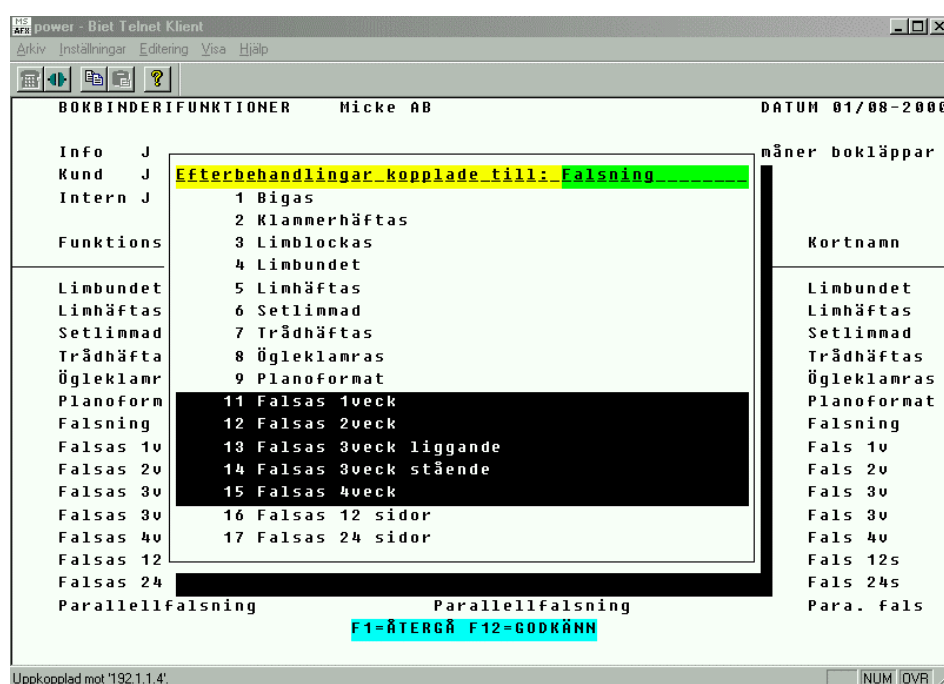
power - Biet Telnet Klient

Arkiv Inställningar Editering Visa Hjälp

BOKBINDERIFUNKTIONER Micke AB DATUM 01/08-2000

Info J
Kund J
Intern J

måner bokläppar

Funktions

Kortnamn

Efterbehandlingar kopplade till: Falsning

1 Bigas
2 Klammerhäftas
3 Limblockas
4 Limbundet
5 Limhäftas
6 Setlimmad
7 Trådhäftas
8 Ögleklamras
9 Planoformat
11 Falsas 1veck
12 Falsas 2veck
13 Falsas 3veck liggande
14 Falsas 3veck stående
15 Falsas 4veck
16 Falsas 12 sidor
17 Falsas 24 sidor

Limbundet
Limhäftas
Setlimmad
Trådhäfta
Ögleklamr
Planoform
Falsning
Falsas 1v
Falsas 2v
Falsas 3v
Falsas 3v
Falsas 4v
Falsas 12
Falsas 24
Parallellfalsning Parallellfalsning

Limbundet
Limhäftas
Setlimmad
Trådhäftas
Ögleklamras
Planoformat
Falsning
Fals 1v
Fals 2v
Fals 3v
Fals 3v
Fals 4v
Fals 12s
Fals 24s
Para. fals

F1=ÅTERGÅ F12=GODKÄNN

Uppkopplad mot '192.1.1.4'.

NUM OVR